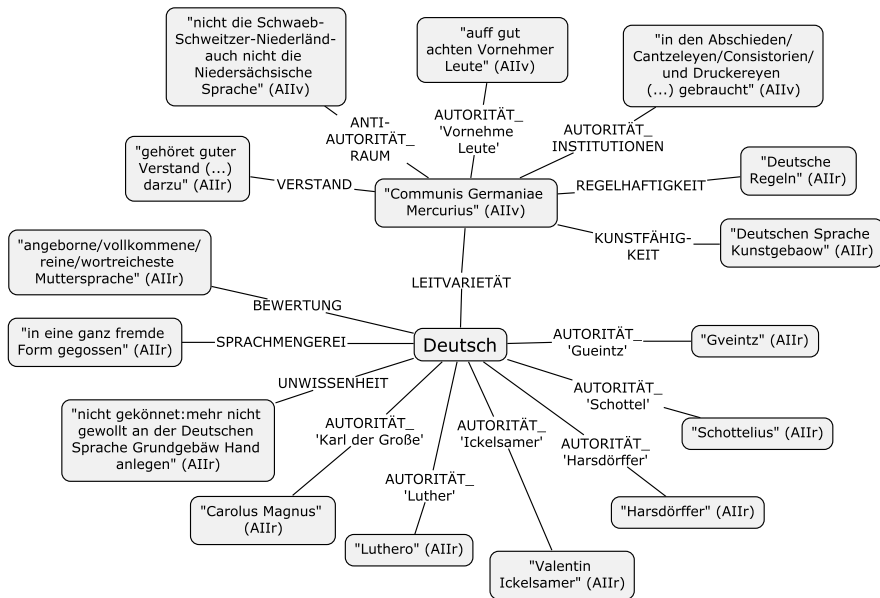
"nicht die Schwaeb-Schweitzer-Niederländ-auch nicht die Niedersächsische Sprache" (AIIv)

"auff gut achten Vornehmer Leute" (AIIv)

"in den Abschieden/ Cantzeleyen/Consistorien/ und Druckereyen (...) gebraucht" (AIIv)

ANTI-AUTORITÄT_ RAUM

AUTORITÄT_ 'Vornehme Leute'

AUTORITÄT_ INSTITUTIONEN

"gehöret guter Verstand (...) darzu" (AIIr)

VERSTAND

"Communis Germaniae Mercurius" (AIIv)

REGELHAFTIGKEIT

"Deutsche Regeln" (AIIr)

KUNSTFÄHIG-KEIT

"Deutschen Sprache Kunstgebaow" (AIIr)

"angeborne/vollkommene/ reine/wortreicheste Muttersprache" (AIIr)

LEITVARIETÄT

BEWERTUNG

"in eine ganz fremde Form gegossen" (AIIr)

SPRACHMENGEREI

Deutsch

AUTORITÄT_ 'Gueintz'

"Gveintz" (AIIr)

UNWISSENHEIT

AUTORITÄT_ 'Schottel'

"Schottelius" (AIIr)

"nicht gekönnet:mehr nicht gewollt an der Deutschen Sprache Grundgebäw Hand anlegen" (AIIr)

AUTORITÄT_ 'Karl der Große'

AUTORITÄT_ 'Ickelsamer'

AUTORITÄT_ 'Harsdörffer'

AUTORITÄT_ 'Luther'

"Carolus Magnus" (AIIr)

"Harsdörffer" (AIIr)

"Luthero" (AIIr)

"Valentin Ickelsamer" (AIIr)